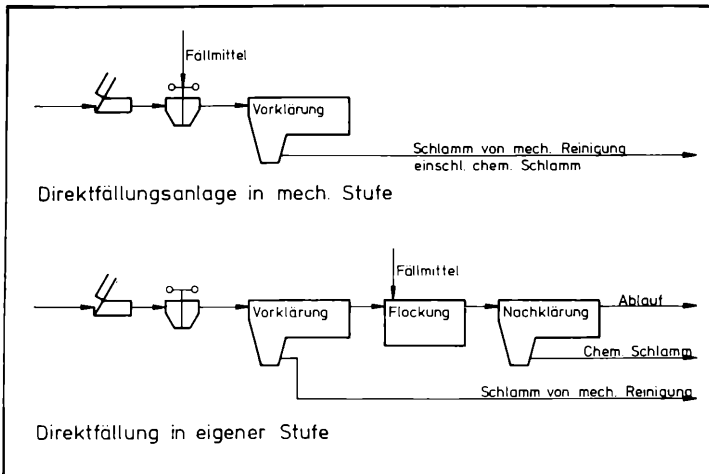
Fällmittel

Vorklärung

Schlamm von mech. Reinigung
einschl. chem. Schlamm

Direktfällungsanlage in mech. Stufe

Fällmittel

Vorklärung

Flockung

Nachklärung

Ablauf

Chem. Schlamm

Schlamm von mech. Reinigung

Direktfällung in eigener Stufe